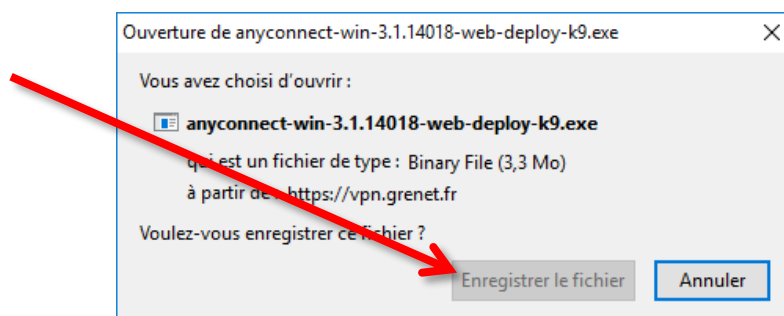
Ouverture de anyconnect-win-3.1.14018-web-deploy-k9.exe

Vous avez choisi d'ouvrir :

anyconnect-win-3.1.14018-web-deploy-k9.exe

qui est un fichier de type : Binary File (3,3 Mo)

à partir de : https://vpn.grenet.fr

Voulez-vous enregistrer ce fichier ?

Enregistrer le fichier

Annuler